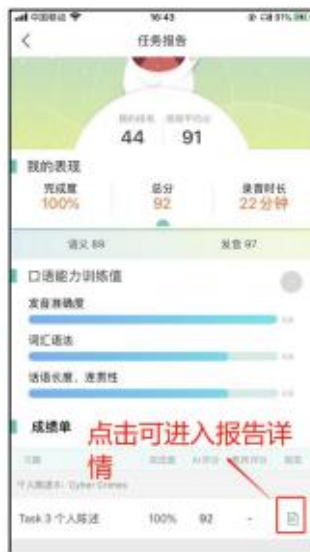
16:43

任务报告

我的排名 44　班级平均分 91

我的表现

完成度 100%　总分 92　录音时长 22分钟

语义 89　发音 97

口语能力训练值

发音准确度

词汇语法

话语长度、连贯性

成绩单

点击可进入报告详情

个人陈述本: Cyber Crimes

Task 3 个人陈述　100%　92　-